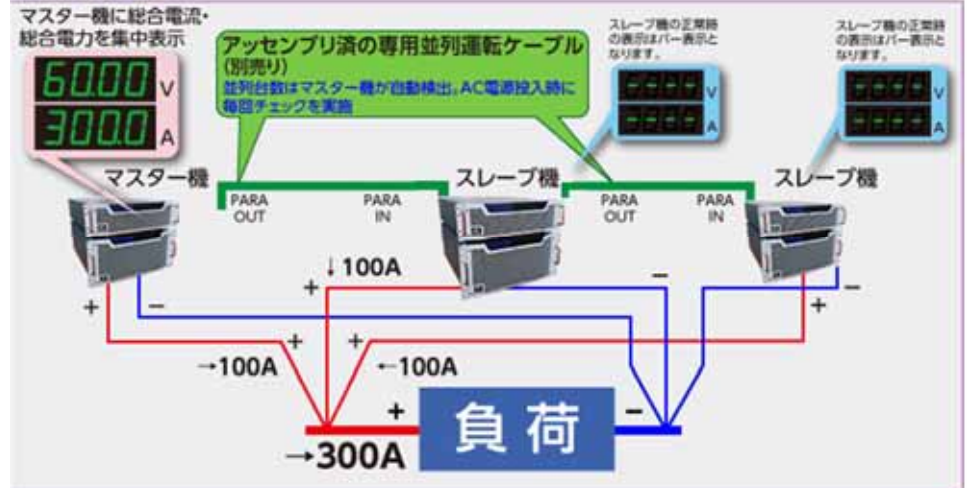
マスター機に総合電流・総合電力を集中表示

60.00 V
300.0 A

アッセンブリ済の専用並列運転ケーブル
(別売り)
並列台数はマスター機が自動検出。AC電源投入時に毎回チェックを実施

スレーブ機の正常時の表示はバー表示となります。

----
---- V
----
---- A

スレーブ機の正常時の表示はバー表示となります。

----
---- V
----
---- A

マスター機

PARA OUT

PARA IN

スレーブ機

PARA OUT

PARA IN

スレーブ機

↓100A

+

−

+

−

+

−

+

+

→100A

←100A

+

負荷

−

→300A